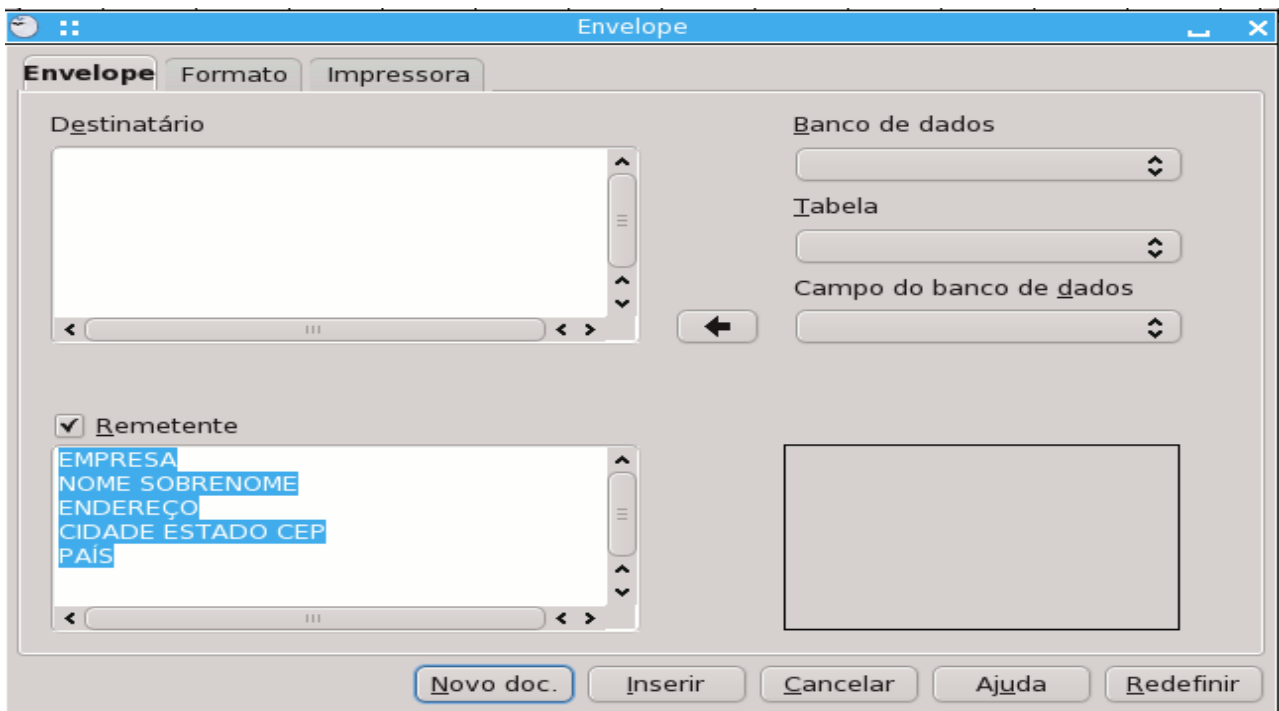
Envelope

Envelope Formato Impressora

Destinatário

Banco de dados

Tabela

Campo do banco de dados

Remetente

EMPRESA
NOME SOBRENOME
ENDEREÇO
CIDADE ESTADO CEP
PAÍS

Novo doc. Inserir Cancelar Ajuda Redefinir